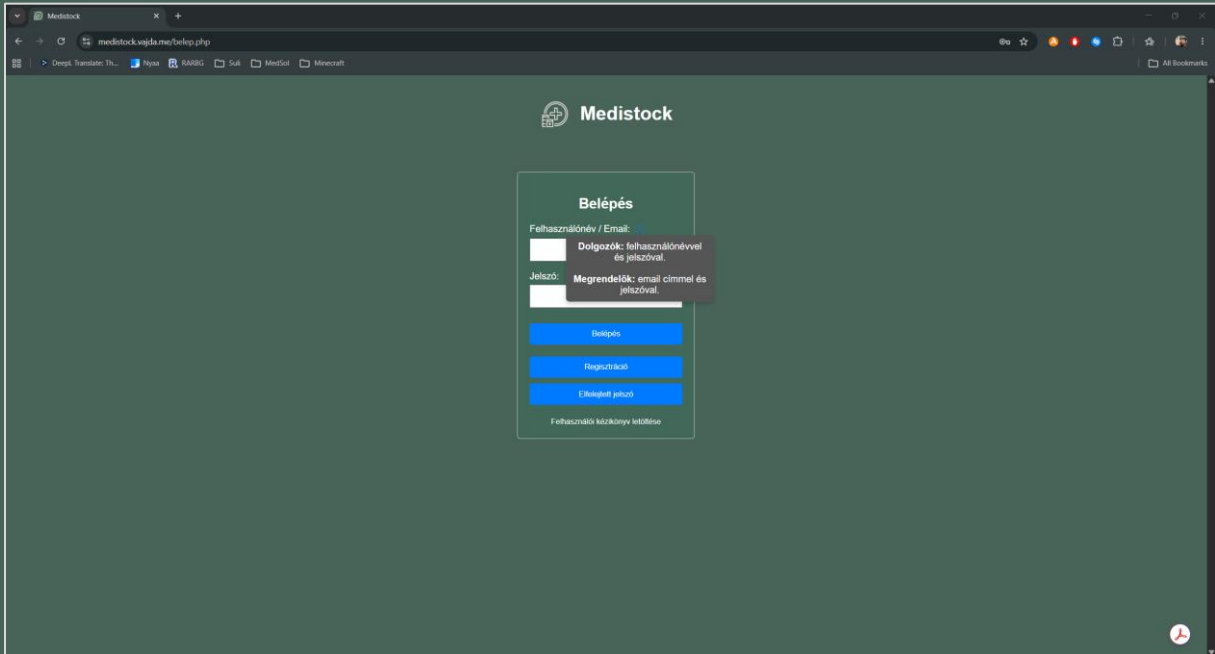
Medistock
medistock.vajda.me/belep.php
DeepL Translate: Th... Nyaa RARBG Suli MedSol Minecraft
All Bookmarks

Medistock

Belépés

Felhasználónév / Email:

Dolgozók: felhasználónévvel és jelszóval.

Megrendelők: email címmel és jelszóval.

Jelszó:

Belépés

Regisztráció

Elfelejtett jelszó

Felhasználói kézikönyv letöltése